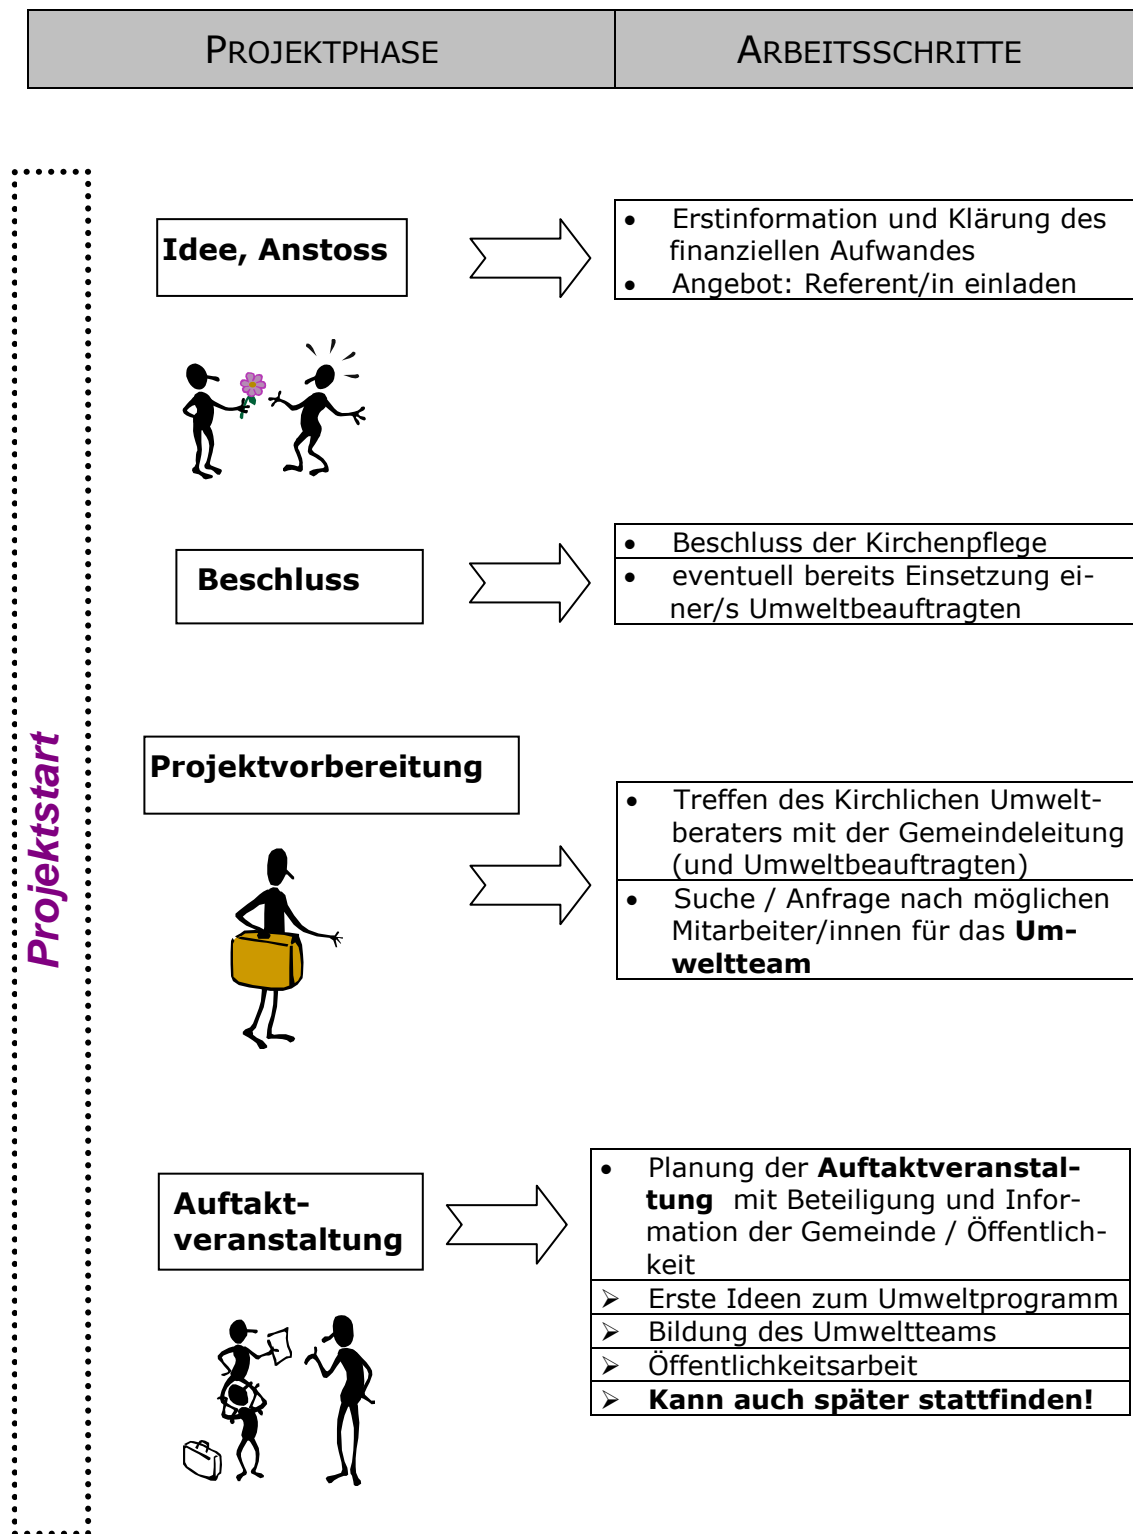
| PROJEKTPHASE | ARBEITSSCHRITTE |
|---|---|

Projektstart

**Idee, Anstoss**

- Erstinformation und Klärung des finanziellen Aufwandes
- Angebot: Referent/in einladen

**Beschluss**

- Beschluss der Kirchenpflege
- eventuell bereits Einsetzung einer/s Umweltbeauftragten

**Projektvorbereitung**

- Treffen des Kirchlichen Umweltberaters mit der Gemeindeleitung (und Umweltbeauftragten)
- Suche / Anfrage nach möglichen Mitarbeiter/innen für das **Umweltteam**

**Auftaktveranstaltung**

- Planung der **Auftaktveranstaltung** mit Beteiligung und Information der Gemeinde / Öffentlichkeit
- ➢ Erste Ideen zum Umweltprogramm
- ➢ Bildung des Umweltteams
- ➢ Öffentlichkeitsarbeit
- ➢ **Kann auch später stattfinden!**